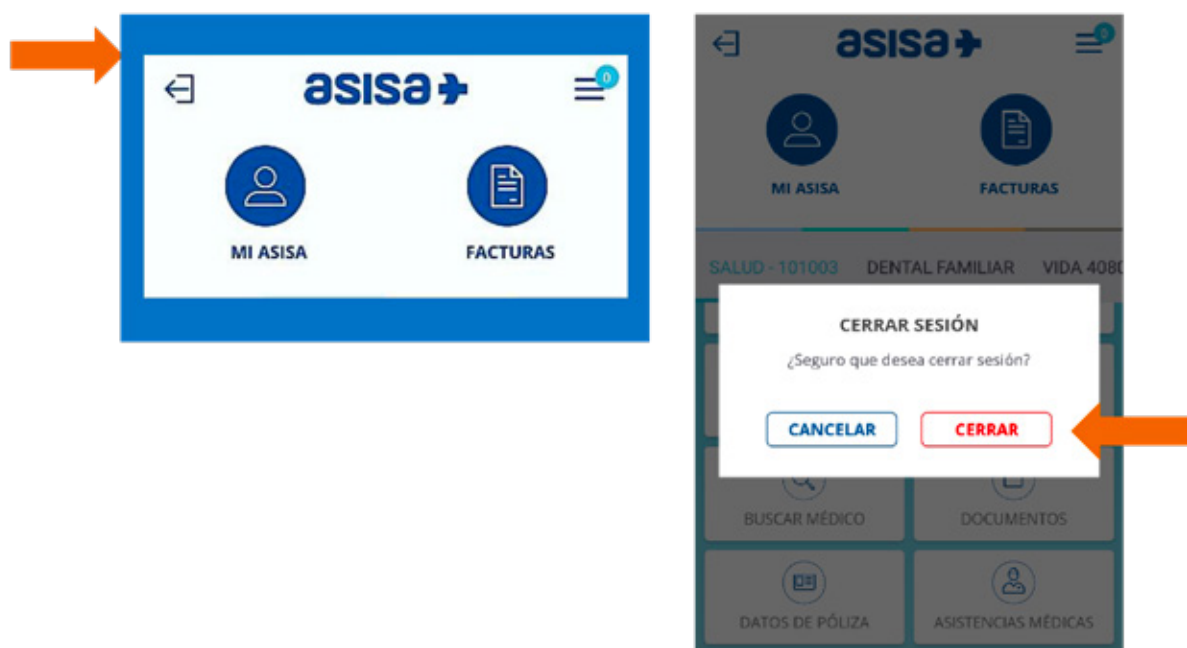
asisa

0

MI ASISA

FACTURAS

asisa

0

MI ASISA

FACTURAS

SALUD - 101003 DENTAL FAMILIAR VIDA 408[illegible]

CERRAR SESIÓN

¿Seguro que desea cerrar sesión?

CANCELAR

CERRAR

BUSCAR MÉDICO

DOCUMENTOS

DATOS DE PÓLIZA

ASISTENCIAS MÉDICAS